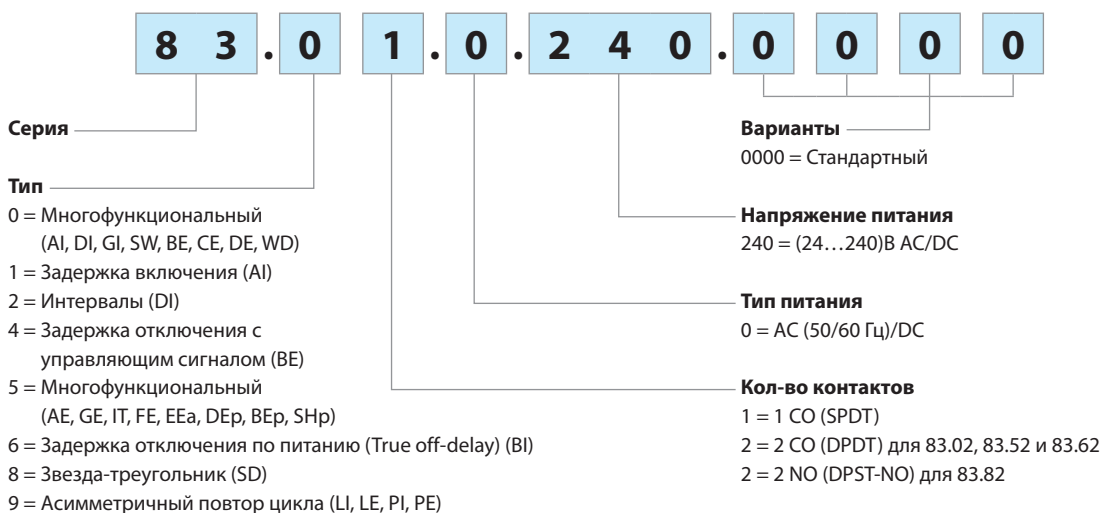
8 3 . 0 1 . 0 . 2 4 0 . 0 0 0 0

**Серия**

**Тип**
0 = Многофункциональный (AI, DI, GI, SW, BE, CE, DE, WD)
1 = Задержка включения (AI)
2 = Интервалы (DI)
4 = Задержка отключения с управляющим сигналом (BE)
5 = Многофункциональный (AE, GE, IT, FE, EEa, DEp, BEp, SHp)
6 = Задержка отключения по питанию (True off-delay) (BI)
8 = Звезда-треугольник (SD)
9 = Асимметричный повтор цикла (LI, LE, PI, PE)

**Варианты**
0000 = Стандартный

**Напряжение питания**
240 = (24…240)В AC/DC

**Тип питания**
0 = AC (50/60 Гц)/DC

**Кол-во контактов**
1 = 1 CO (SPDT)
2 = 2 CO (DPDT) для 83.02, 83.52 и 83.62
2 = 2 NO (DPST-NO) для 83.82